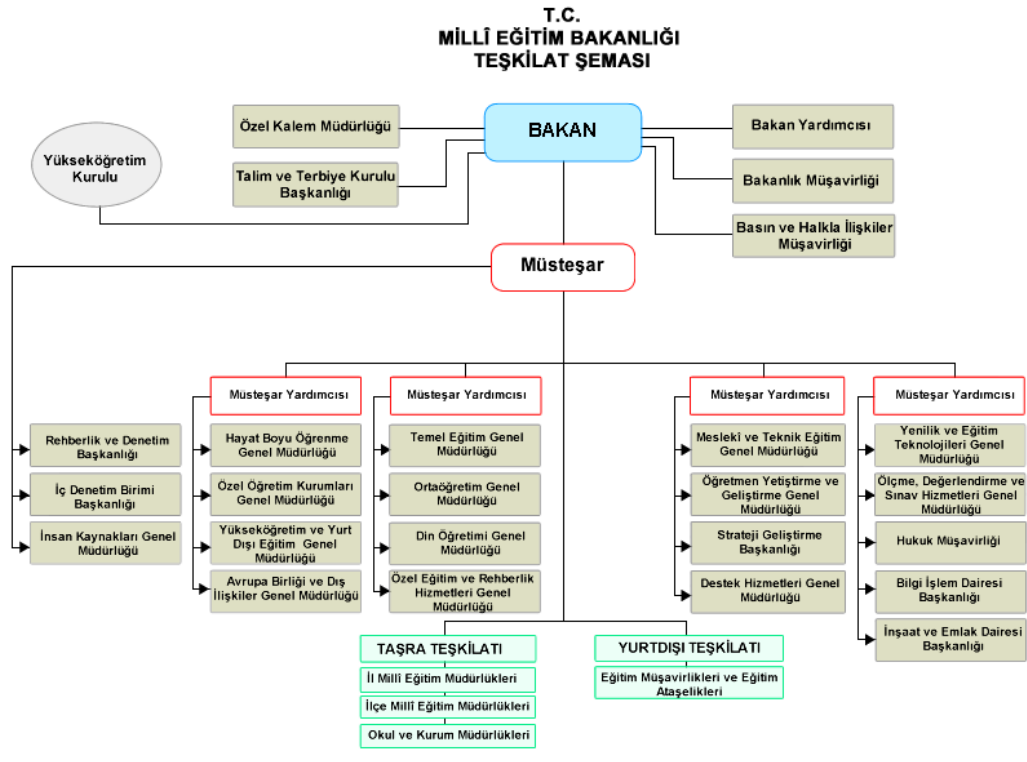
T.C.
MİLLÎ EĞİTİM BAKANLIĞI
TEŞKİLAT ŞEMASI

Özel Kalem Müdürlüğü

BAKAN

Bakan Yardımcısı

Yükseköğretim Kurulu

Talim ve Terbiye Kurulu Başkanlığı

Bakanlık Müşavirliği

Basın ve Halkla İlişkiler Müşavirliği

Müsteşar

Müsteşar Yardımcısı

Müsteşar Yardımcısı

Müsteşar Yardımcısı

Müsteşar Yardımcısı

Rehberlik ve Denetim Başkanlığı

İç Denetim Birimi Başkanlığı

İnsan Kaynakları Genel Müdürlüğü

Hayat Boyu Öğrenme Genel Müdürlüğü

Özel Öğretim Kurumları Genel Müdürlüğü

Yükseköğretim ve Yurt Dışı Eğitim Genel Müdürlüğü

Avrupa Birliği ve Dış İlişkiler Genel Müdürlüğü

Temel Eğitim Genel Müdürlüğü

Ortaöğretim Genel Müdürlüğü

Din Öğretimi Genel Müdürlüğü

Özel Eğitim ve Rehberlik Hizmetleri Genel Müdürlüğü

Meslekî ve Teknik Eğitim Genel Müdürlüğü

Öğretmen Yetiştirme ve Geliştirme Genel Müdürlüğü

Strateji Geliştirme Başkanlığı

Destek Hizmetleri Genel Müdürlüğü

Yenilik ve Eğitim Teknolojileri Genel Müdürlüğü

Ölçme, Değerlendirme ve Sınav Hizmetleri Genel Müdürlüğü

Hukuk Müşavirliği

Bilgi İşlem Dairesi Başkanlığı

İnşaat ve Emlak Dairesi Başkanlığı

TAŞRA TEŞKİLATI

İl Millî Eğitim Müdürlükleri

İlçe Millî Eğitim Müdürlükleri

Okul ve Kurum Müdürlükleri

YURTDIŞI TEŞKİLATI

Eğitim Müşavirlikleri ve Eğitim Ataşelikleri